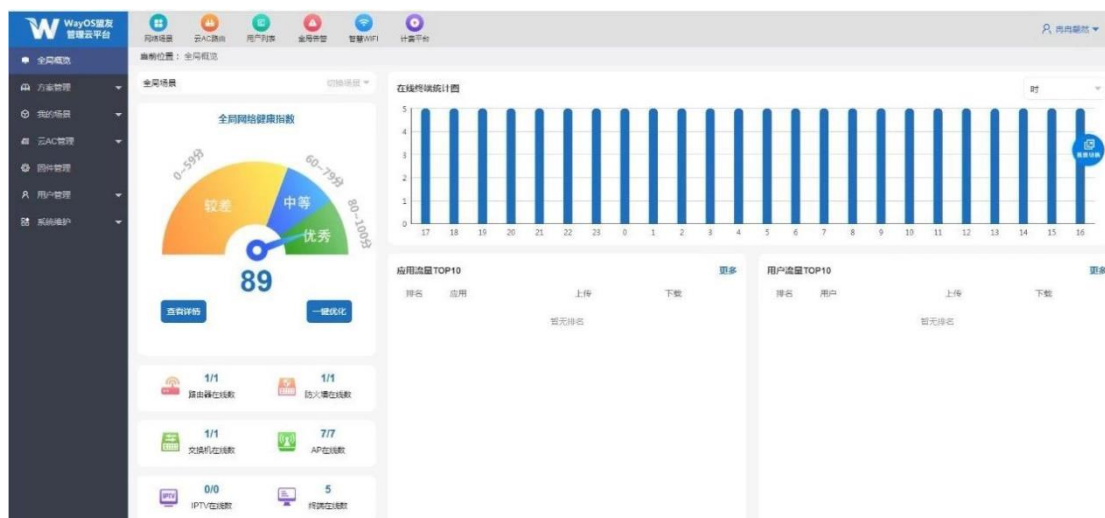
WayOS维盟 管理云平台

网络场景 云AC路由 用户列表 全局告警 智慧WIFI 计费平台

冉冉默然

全局概览
方案管理
我的场景
云AC管理
固件管理
用户管理
系统维护

当前位置：全局概览

全局场景 切换场景

全局网络健康指数

0~59分 60~79分 80~100分

较差 中等 优秀

89

查看详情 一键优化

1/1 路由器在线数
1/1 防火墙在线数
1/1 交换机在线数
7/7 AP在线数
0/0 IPTV在线数
5 终端在线数

在线终端统计图 时

5
4
3
2
1
0

17 18 19 20 21 22 23 0 1 2 3 4 5 6 7 8 9 10 11 12 13 14 15 16

应用流量TOP10 更多

| 排名 | 应用 | 上传 | 下载 |
|---|---|---|---|

暂无排名

用户流量TOP10 更多

| 排名 | 用户 | 上传 | 下载 |
|---|---|---|---|

暂无排名